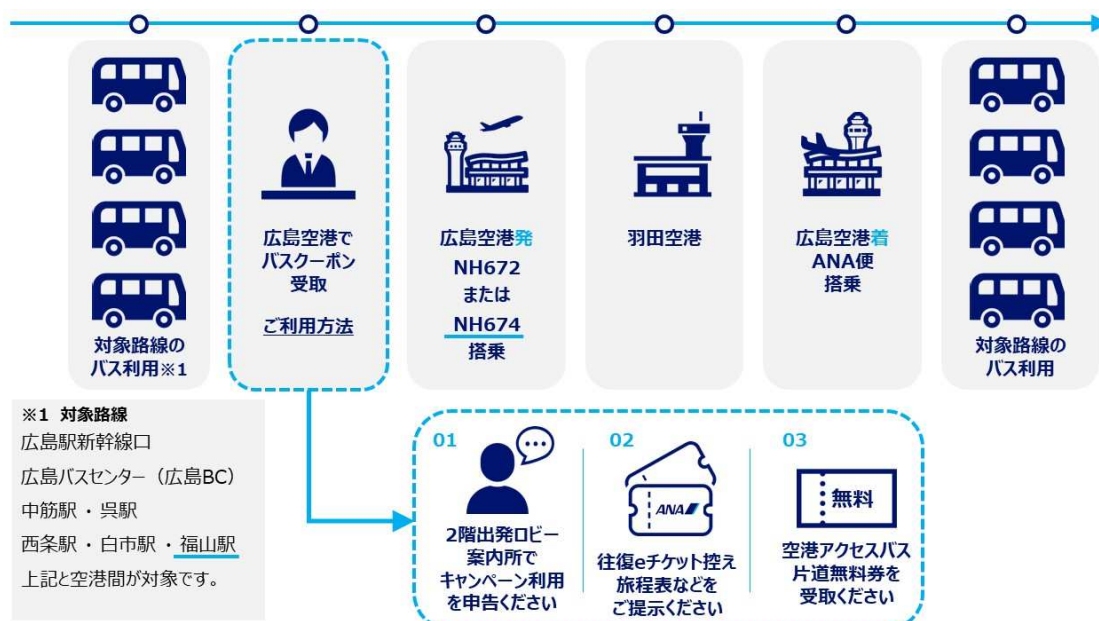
対象路線のバス利用※1

広島空港でバスクーポン受取

ご利用方法

広島空港発
NH672
または
NH674
搭乗

羽田空港

広島空港着
ANA便
搭乗

対象路線のバス利用

※1 対象路線
広島駅新幹線口
広島バスセンター（広島BC）
中筋駅・呉駅
西条駅・白市駅・福山駅
上記と空港間が対象です。

01
2階出発ロビー案内所でキャンペーン利用を申告ください

02
ANA
往復eチケット控え旅程表などをご提示ください

03
無料
空港アクセスバス片道無料券を受取ください